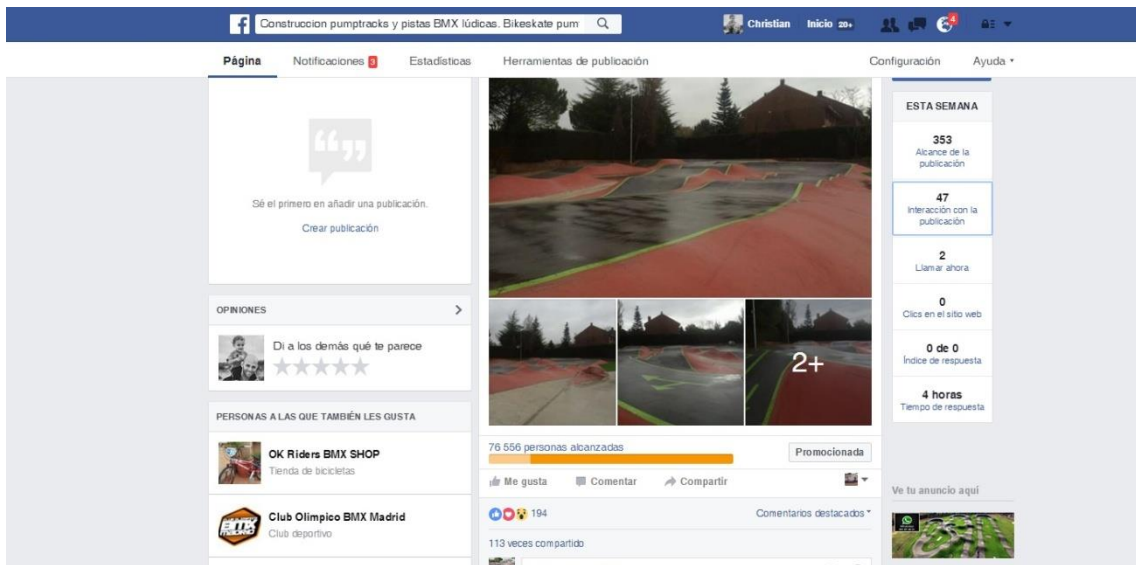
Construccion pumptracks y pistas BMX lúdicas. Bikeskate pum

Christian Inicio 20+

4

Página Notificaciones 3 Estadísticas Herramientas de publicación Configuración Ayuda

Sé el primero en añadir una publicación.

Crear publicación

OPINIONES

Di a los demás qué te parece

PERSONAS A LAS QUE TAMBIÉN LES GUSTA

OK Riders BMX SHOP
Tienda de bicicletas

Club Olimpico BMX Madrid
Club deportivo

2+

76 556 personas alcanzadas

Promocionada

Me gusta Comentar Compartir

194

Comentarios destacados

113 veces compartido

ESTA SEMANA

353
Alcance de la publicación

47
Interacción con la publicación

2
Llamar ahora

0
Clics en el sitio web

0 de 0
Índice de respuesta

4 horas
Tiempo de respuesta

Ve tu anuncio aquí